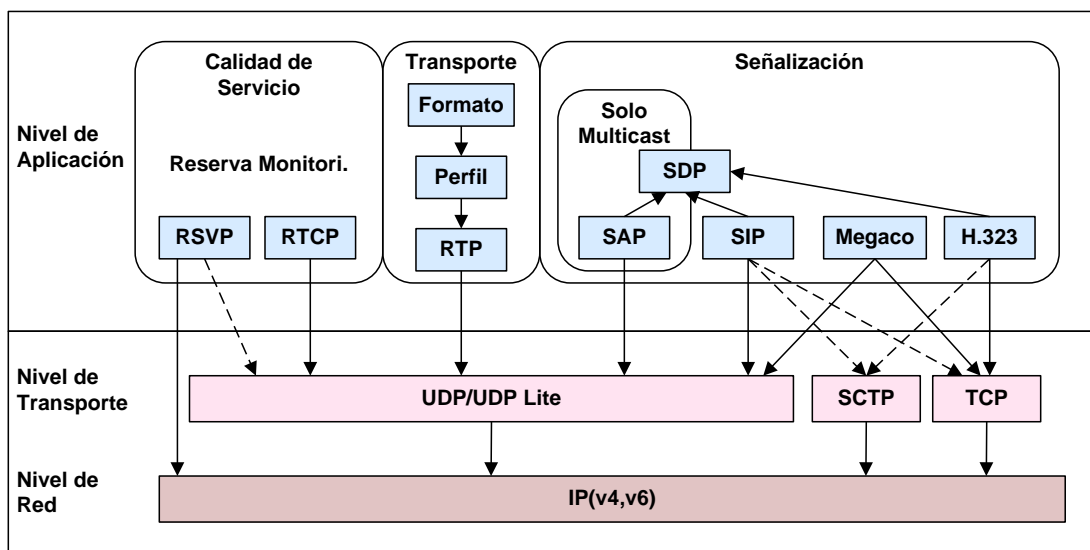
Nivel de Aplicación

Calidad de Servicio

Reserva Monitori.

RSVP

RTCP

Transporte

Formato

Perfil

RTP

Señalización

Solo Multicast

SDP

SAP

SIP

Megaco

H.323

Nivel de Transporte

UDP/UDP Lite

SCTP

TCP

Nivel de Red

IP(v4,v6)